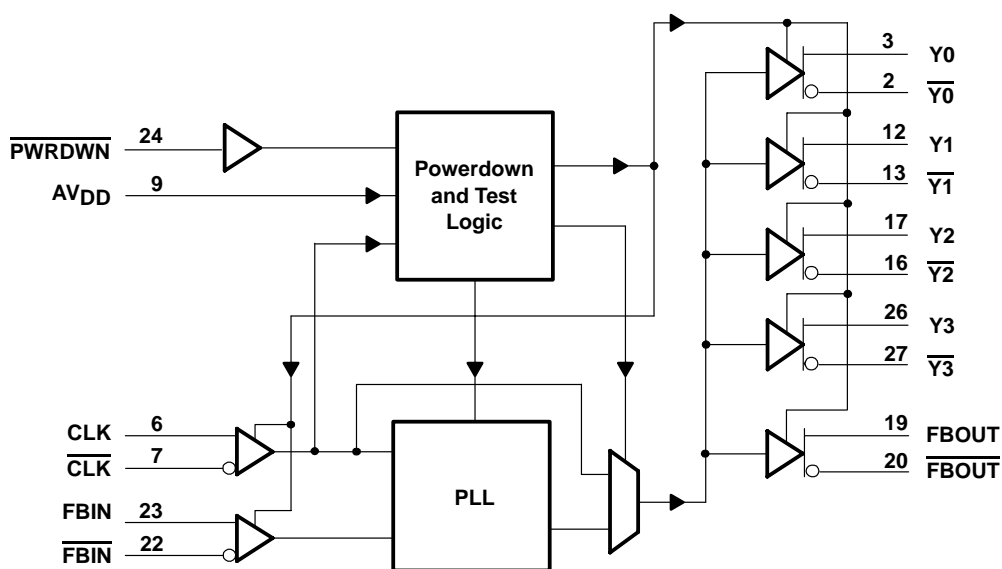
$\overline{PWRDWN}$ 24
$AV_{DD}$ 9
Powerdown and Test Logic
CLK 6
$\overline{CLK}$ 7
FBIN 23
$\overline{FBIN}$ 22
PLL
3 Y0
2 $\overline{Y0}$
12 Y1
13 $\overline{Y1}$
17 Y2
16 $\overline{Y2}$
26 Y3
27 $\overline{Y3}$
19 FBOUT
20 $\overline{FBOUT}$